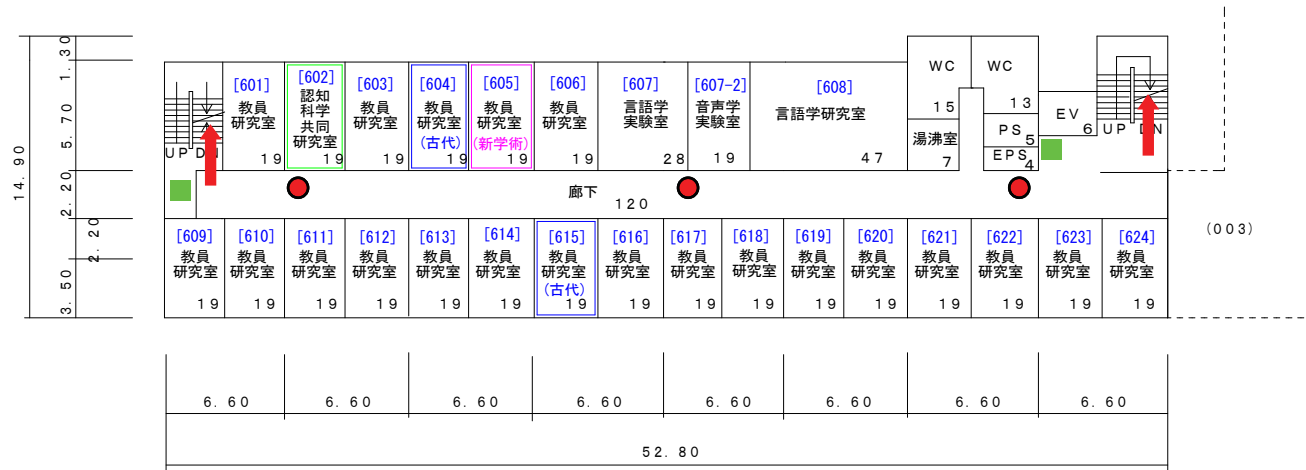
14.90

1.30
5.70
2.20
2.20
3.50

UP DN

[601]
教員
研究室
19

[602]
認知
科学
共同
研究室
19

[603]
教員
研究室
19

[604]
教員
研究室
(古代)
19

[605]
教員
研究室
(新学術)
19

[606]
教員
研究室
19

[607]
言語学
実験室
28

[607-2]
音声学
実験室
19

[608]
言語学研究室
47

WC
15

WC
13

湯沸室
7

PS
5

EPS
4

EV
6

UP DN

廊下
120

[609]
教員
研究室
19

[610]
教員
研究室
19

[611]
教員
研究室
19

[612]
教員
研究室
19

[613]
教員
研究室
19

[614]
教員
研究室
19

[615]
教員
研究室
(古代)
19

[616]
教員
研究室
19

[617]
教員
研究室
19

[618]
教員
研究室
19

[619]
教員
研究室
19

[620]
教員
研究室
19

[621]
教員
研究室
19

[622]
教員
研究室
19

[623]
教員
研究室
19

[624]
教員
研究室
19

(003)

6.60 6.60 6.60 6.60 6.60 6.60 6.60 6.60

52.80